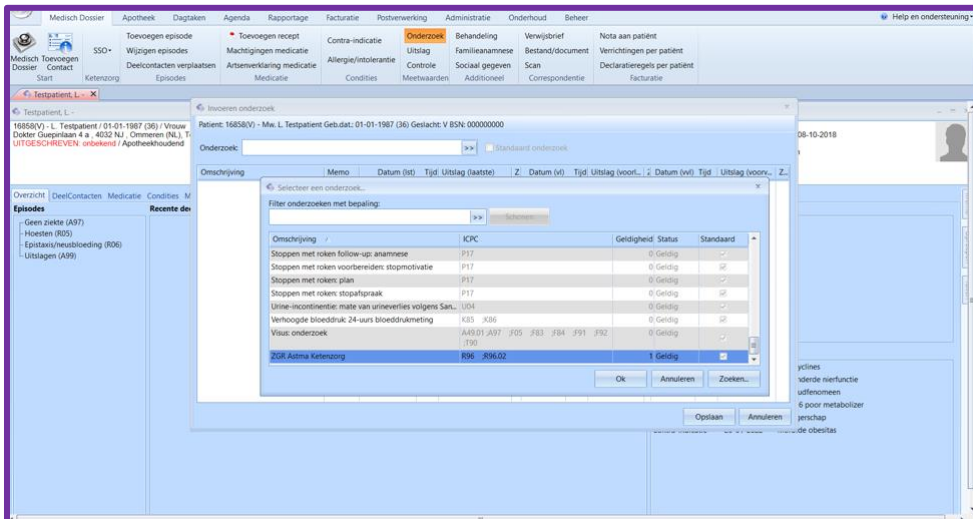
Medisch Dossier | Apotheek | Dagtaken | Agenda | Rapportage | Facturatie | Postverwerking | Administratie | Onderhoud | Beheer

Help en ondersteuning

Medisch Dossier | Toevoegen Contact | SSO | Toevoegen episode | Wijzigen episodes | Deelcontacten verplaatsen | Toevoegen recept | Machtigingen medicatie | Artsenverklaring medicatie | Contra-indicatie | Allergie/intolerantie | Onderzoek | Uitslag | Controle | Behandeling | Familieanamnese | Sociaal gegeven | Verwijsbrief | Bestand/document | Scan | Nota aan patiënt | Verrichtingen per patiënt | Declaratieregels per patiënt

Start | Ketenzorg | Episodes | Medicatie | Condities | Meetwaarden | Additioneel | Correspondentie | Facturatie

Testpatient, L. - ×

Testpatient, L. -
16858(V) - L. Testpatient / 01-01-1987 (36) / Vrouw
Dokter Guepinlaan 4 a , 4032 NJ , Ommeren (NL), T
UITGESCHREVEN: onbekend / Apotheekhoudend

08-10-2018

Overzicht | DeelContacten | Medicatie | Condities | M
Episodes | Recente de
Geen ziekte (A97)
Hoesten (R05)
Epistaxis/neusbloeding (R06)
Uitslagen (A99)

Invoeren onderzoek
Patient: 16858(V) - Mw. L. Testpatient Geb.dat.: 01-01-1987 (36) Geslacht: V BSN: 000000000
Onderzoek: >> Standaard onderzoek
Omschrijving | Memo | Datum (lst) | Tijd | Uitslag (laatste) | Z | Datum (vl) | Tijd | Uitslag (voorl... | Z | Datum (vvl) | Tijd | Uitslag (voorv... | Z..

Selecteer een onderzoek...
Filter onderzoeken met bepaling:
>> Schonen

| Omschrijving | ICPC | Geldigheid | Status | Standaard |
|---|---|---|---|---|
| Stoppen met roken follow-up: anamnese | P17 | 0 | Geldig | ☑ |
| Stoppen met roken voorbereiden: stopmotivatie | P17 | 0 | Geldig | ☑ |
| Stoppen met roken: plan | P17 | 0 | Geldig | ☑ |
| Stoppen met roken: stopafspraak | P17 | 0 | Geldig | ☑ |
| Urine-incontinentie: mate van urineverlies volgens San... | U04 | 0 | Geldig | ☑ |
| Verhoogde bloeddruk: 24-uurs bloeddrukmeting | K85 ;K86 | 0 | Geldig | ☑ |
| Visus: onderzoek | A49.01 ;A97 ;F05 ;F83 ;F84 ;F91 ;F92 ;T90 | 0 | Geldig | ☑ |
| ZGR Astma Ketenzorg | R96 ;R96.02 | 1 | Geldig | ☑ |

Ok | Annuleren | Zoeken...

Opslaan | Annuleren

yclines
nderde nierfunctie
udfenomeen
6 poor metabolizer
jerschap
de obesitas